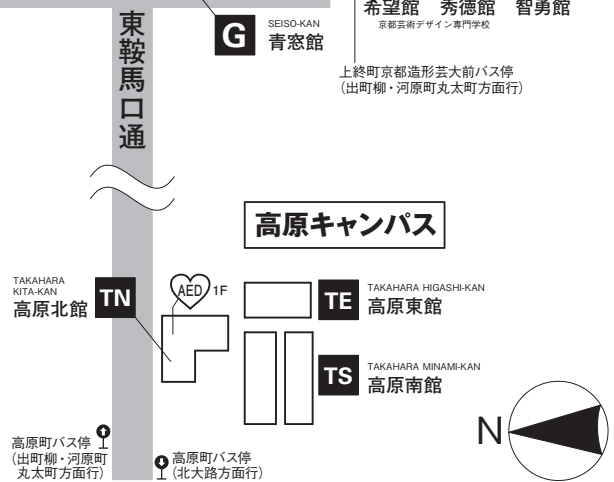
希望館　秀徳館　智勇館
京都芸術デザイン専門学校

G
SEISO-KAN
青窓館

東鞍馬口通

上終町京都造形芸大前バス停
(出町柳・河原町丸太町方面行)

高原キャンパス

TAKAHARA
KITA-KAN
高原北館
TN

AED 1F

TE
TAKAHARA HIGASHI-KAN
高原東館

TS
TAKAHARA MINAMI-KAN
高原南館

N

高原町バス停
(出町柳・河原町丸太町方面行)

高原町バス停
(北大路方面行)